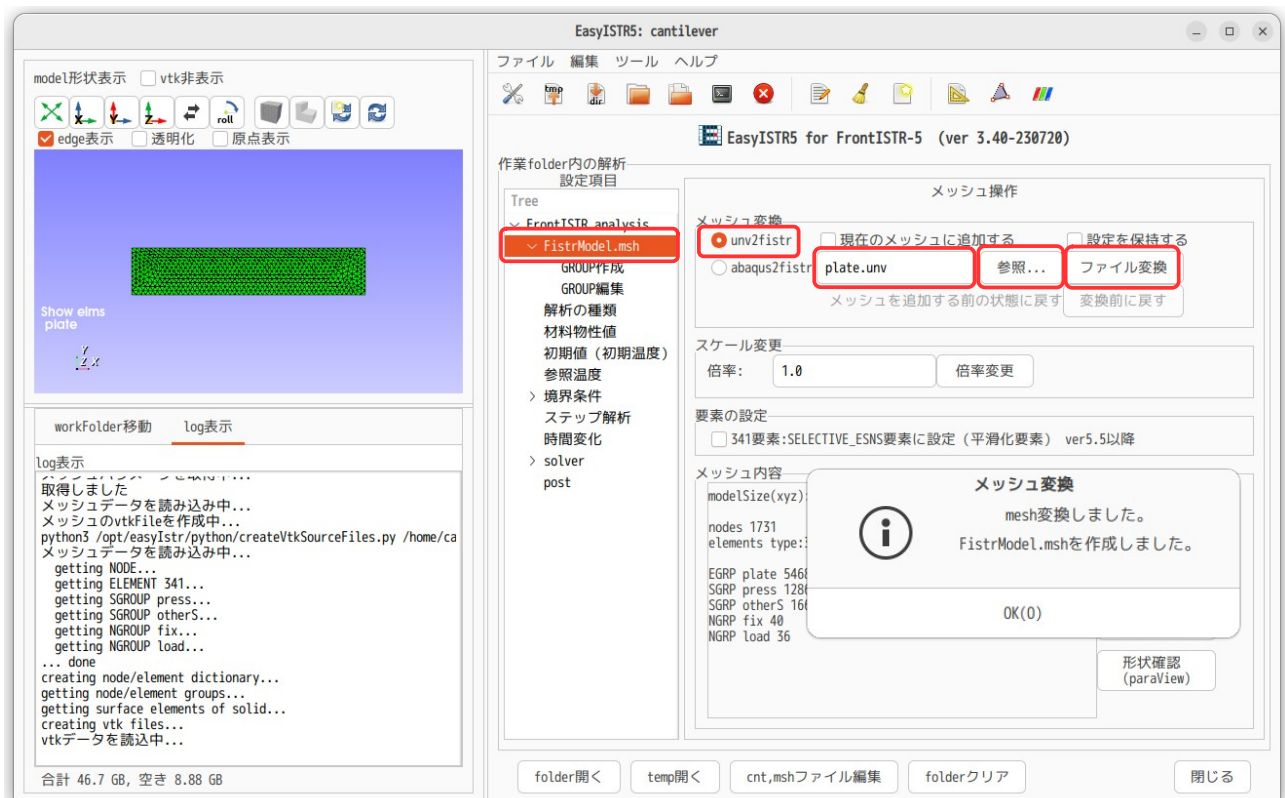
EasyISTR5: cantilever

model形状表示 vtk非表示

roll

edge表示 透明化 原点表示

Show elms
plate

workFolder移動 log表示

log表示
取得しました
メッシュデータを読み込み中...
メッシュのvtkFileを作成中...
python3 /opt/easyIstr/python/createVtkSourceFiles.py /home/ca
メッシュデータを読み込み中...
getting NODE...
getting ELEMENT 341...
getting SGROUP press...
getting SGROUP otherS...
getting NGROUP fix...
getting NGROUP load...
... done
creating node/element dictionary...
getting node/element groups...
getting surface elements of solid...
creating vtk files...
vtkデータを読込中...

合計 46.7 GB, 空き 8.88 GB

ファイル 編集 ツール ヘルプ

tmp dir

EasyISTR5 for FrontISTR-5 (ver 3.40-230720)

作業folder内の解析
設定項目

Tree
FrontISTR analysis
FistrModel.msh
GROUP作成
GROUP編集
解析の種類
材料物性値
初期値（初期温度）
参照温度
境界条件
ステップ解析
時間変化
solver
post

メッシュ操作

メッシュ変換
unv2fistr
現在のメッシュに追加する
設定を保持する
abaqus2fistr
plate.unv
参照...
ファイル変換
メッシュを追加する前の状態に戻す
変換前に戻す

スケール変更
倍率: 1.0
倍率変更

要素の設定
341要素:SELECTIVE_ESNS要素に設定（平滑化要素） ver5.5以降

メッシュ内容
modelSize(xyz):

nodes 1731
elements type:3

EGRP plate 5468
SGRP press 128
SGRP otherS 16
NGRP fix 40
NGRP load 36

メッシュ変換
mesh変換しました。
FistrModel.mshを作成しました。
OK(O)

形状確認
(paraView)

folder開く temp開く cnt,mshファイル編集 folderクリア 閉じる